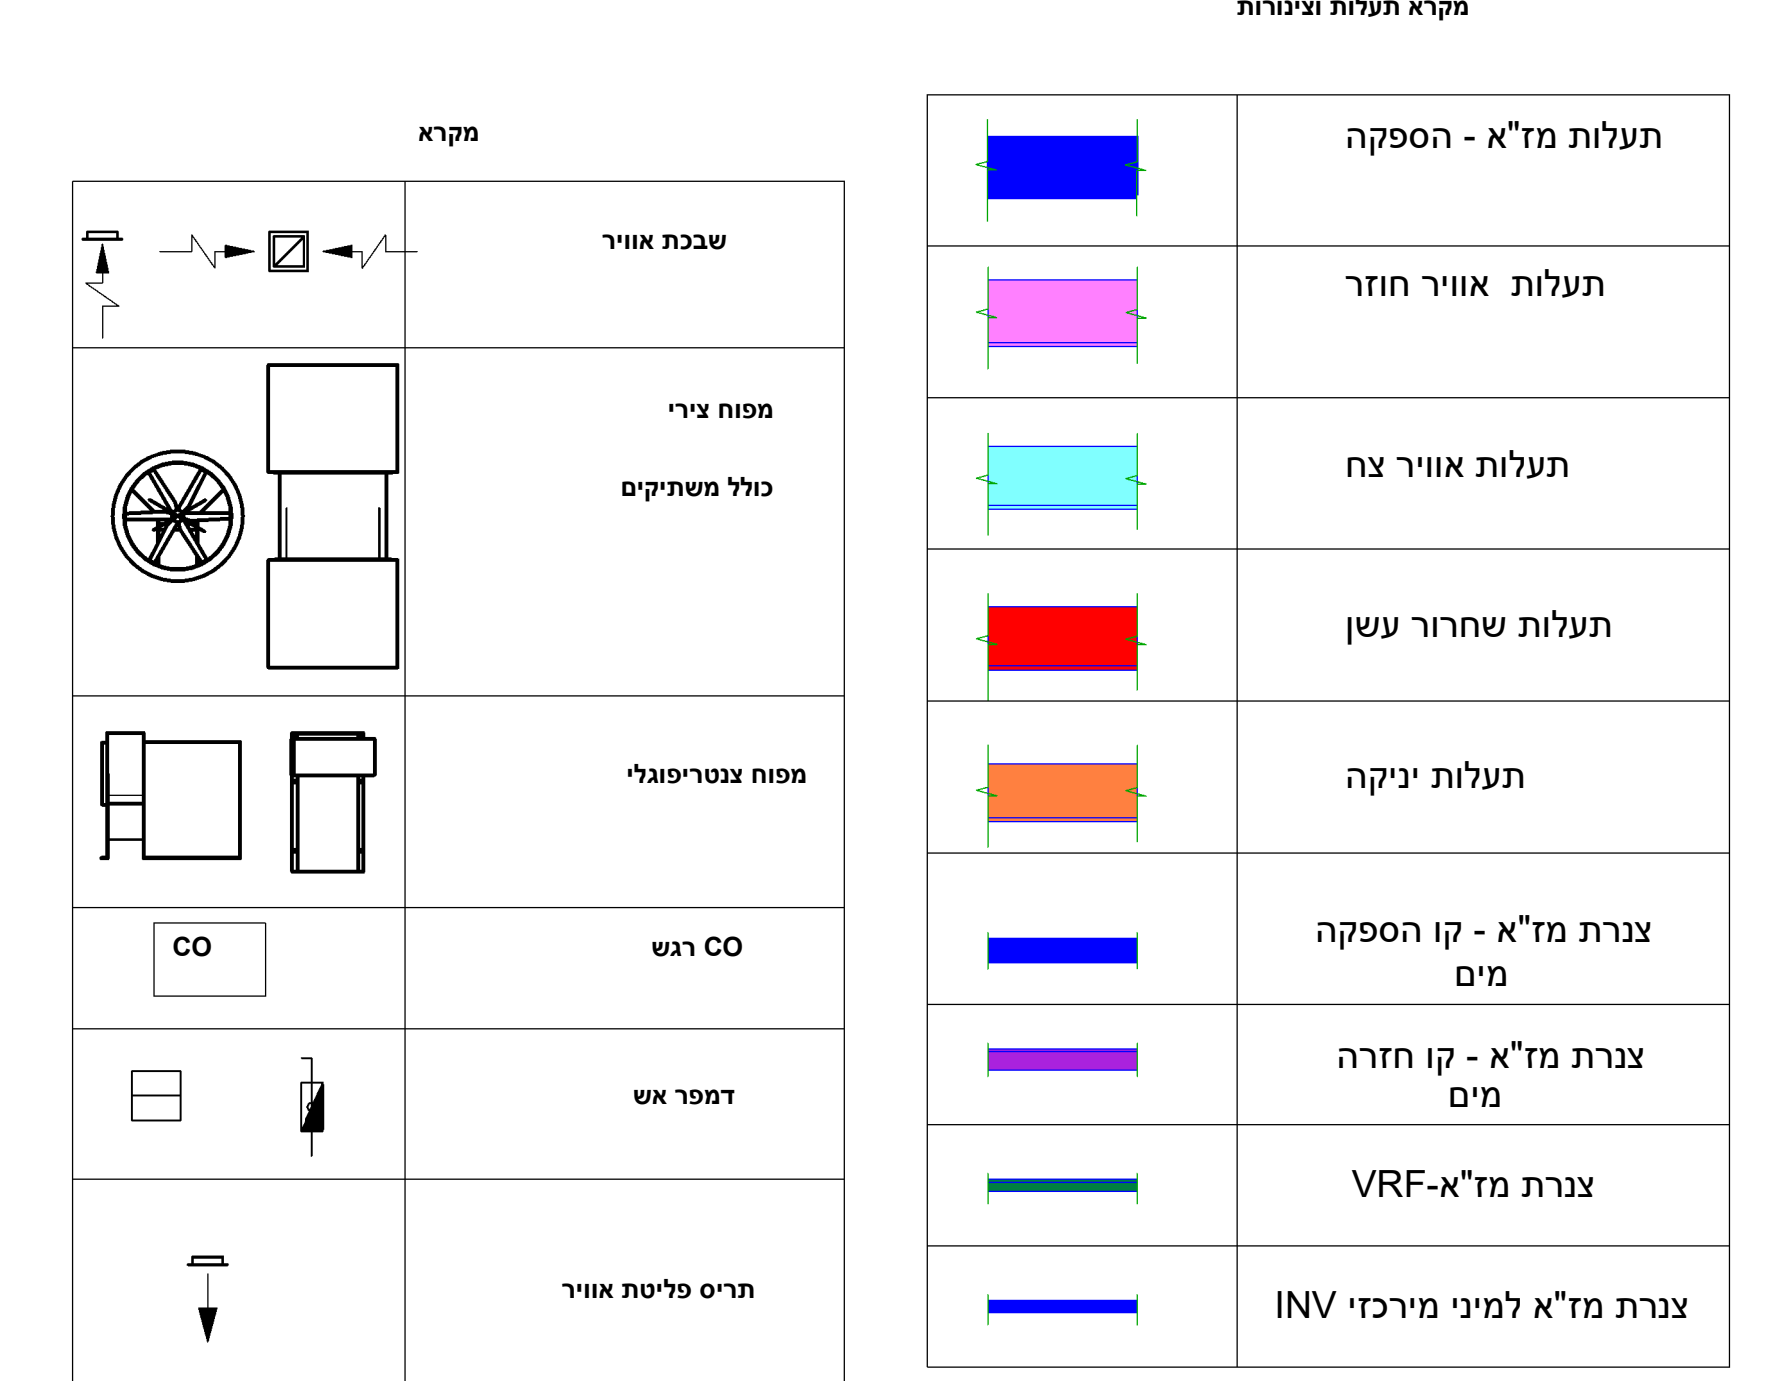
מקרא תעלות וצינורות

| תעלות מז"א - הספקה | |
|---|---|
| תעלות אוויר חוזר | |
| תעלות אוויר צח | |
| תעלות שחרור עשן | |
| תעלות יניקה | |
| צנרת מז"א - קו הספקה מים | |
| צנרת מז"א - קו חזרה מים | |
| צנרת מז"א-VRF | |
| צנרת מז"א למיני מירכזי INV | |

מקרא

| שבכת אוויר | |
|---|---|
| מפוח צירי כולל משתיקים | |
| מפוח צנטריפוגלי | |
| CO רגש | CO |
| דמפר אש | |
| תריס פליטת אוויר | |